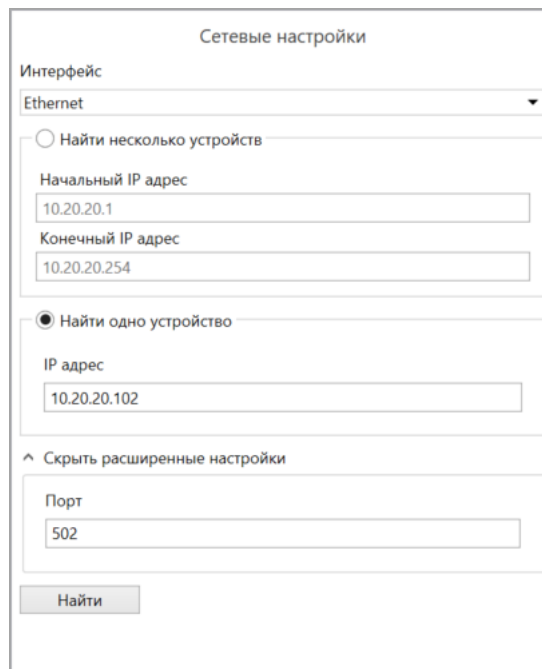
Сетевые настройки

Интерфейс

Ethernet

Найти несколько устройств

Начальный IP адрес

10.20.20.1

Конечный IP адрес

10.20.20.254

Найти одно устройство

IP адрес

10.20.20.102

Скрыть расширенные настройки

Порт

502

Найти